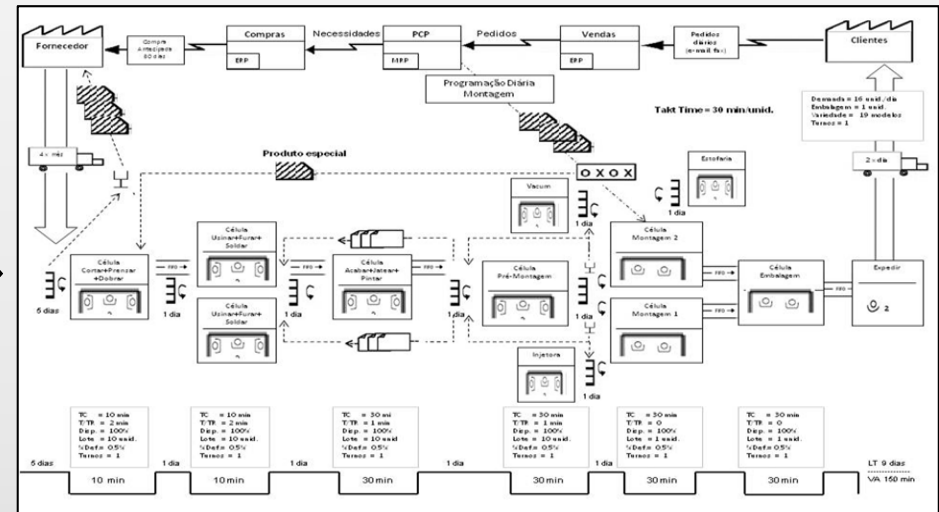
Fornecedor

Compra Antecipada 30 dias

Compras

ERP

Necessidades

PCP

MRP

Pedidos

Vendas

ERP

Pedidos diários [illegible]

Clientes

Programação Diária Montagem

Takt Time = 30 min/unid.

Demanda = 16 unid./dia
Embalagem = 1 unid.
Variedade = 19 modelos
Turnos = 1

4 x mês

2 x dia

Produto especial

O X O X

Estofaria

Vacum

1 dia

1 dia

Célula Cortar+Prensar +Dobrar

Célula Usinar+Furar+ Soldar

Célula Usinar+Furar+ Soldar

Célula Acabar+Jatear+ Pintar

Célula Pré-Montagem

Célula Montagem 2

Célula Montagem 1

Célula Embalagem

Expedir

2

FIFO

FIFO

FIFO

FIFO

FIFO

FIFO

FIFO

5 dias

1 dia

1 dia

1 dia

1 dia

Injetora

1 dia

TC = 10 min
T/TR = 2 min
Disp. = 100%
Lote = 10 unid.
%Def= 0.5%
Turnos = 1

TC = 10 min
T/TR = 2 min
Disp. = 100%
Lote = 10 unid.
%Def= 0.5%
Turnos = 1

TC = 30 min
T/TR = 1 min
Disp. = 100%
Lote = 10 unid.
%Def= 0.5%
Turnos = 1

TC = 30 min
T/TR = 1 min
Disp. = 100%
Lote = 10 unid.
%Def= 0.5%
Turnos = 1

TC = 30 min
T/TR = 0
Disp. = 100%
Lote = 1 unid.
%Def= 0.5%
Turnos = 1

TC = 30 min
T/TR = 0
Disp. = 100%
Lote = 1 unid.
%Def= 0.5%
Turnos = 1

5 dias | 1 dia | 1 dia | 1 dia | 1 dia

10 min | 10 min | 30 min | 30 min | 30 min | 30 min

LT 9 dias

VA 150 min